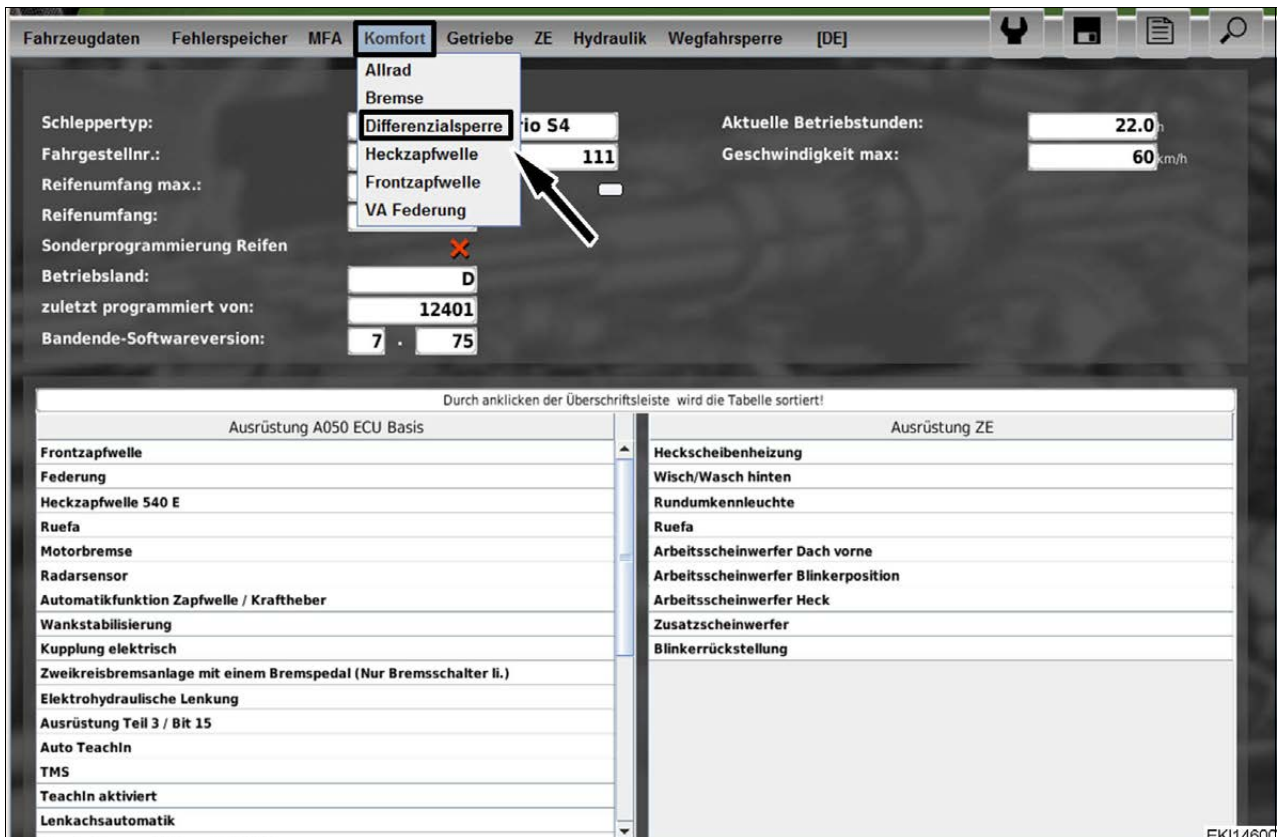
Fahrzeugdaten Fehlerspeicher MFA Komfort Getriebe ZE Hydraulik Wegfahrsperre [DE]

Allrad
Bremse
Differenzialsperre
Heckzapfwelle
Frontzapfwelle
VA Federung

Schleppertyp: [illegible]rio S4
Fahrgestellnr.: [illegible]111
Reifenumfang max.:
Reifenumfang:
Sonderprogrammierung Reifen
Betriebsland: D
zuletzt programmiert von: 12401
Bandende-Softwareversion: 7 . 75

Aktuelle Betriebstunden: 22.0 h
Geschwindigkeit max: 60 km/h

Durch anklicken der Überschriftsleiste wird die Tabelle sortiert!

| Ausrüstung A050 ECU Basis | Ausrüstung ZE |
|---|---|
| Frontzapfwelle | Heckscheibenheizung |
| Federung | Wisch/Wasch hinten |
| Heckzapfwelle 540 E | Rundumkennleuchte |
| Ruefa | Ruefa |
| Motorbremse | Arbeitsscheinwerfer Dach vorne |
| Radarsensor | Arbeitsscheinwerfer Blinkerposition |
| Automatikfunktion Zapfwelle / Kraftheber | Arbeitsscheinwerfer Heck |
| Wankstabilisierung | Zusatzscheinwerfer |
| Kupplung elektrisch | Blinkerrückstellung |
| Zweikreisbremsanlage mit einem Bremspedal (Nur Bremsschalter li.) | |
| Elektrohydraulische Lenkung | |
| Ausrüstung Teil 3 / Bit 15 | |
| Auto TeachIn | |
| TMS | |
| TeachIn aktiviert | |
| Lenkachsautomatik | |

EKI1460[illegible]